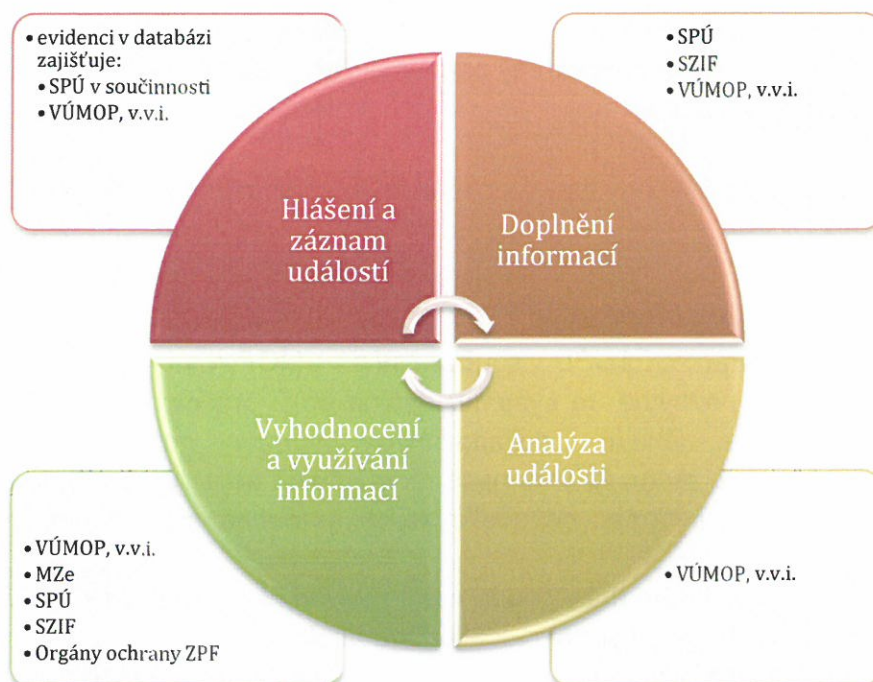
• evidenci v databázi zajišťuje:
• SPÚ v součinnosti
• VÚMOP, v.v.i.

• SPÚ
• SZIF
• VÚMOP, v.v.i.

Hlášení a záznam událostí

Doplnění informací

Vyhodnocení a využívání informací

Analýza události

• VÚMOP, v.v.i.
• MZe
• SPÚ
• SZIF
• Orgány ochrany ZPF

• VÚMOP, v.v.i.